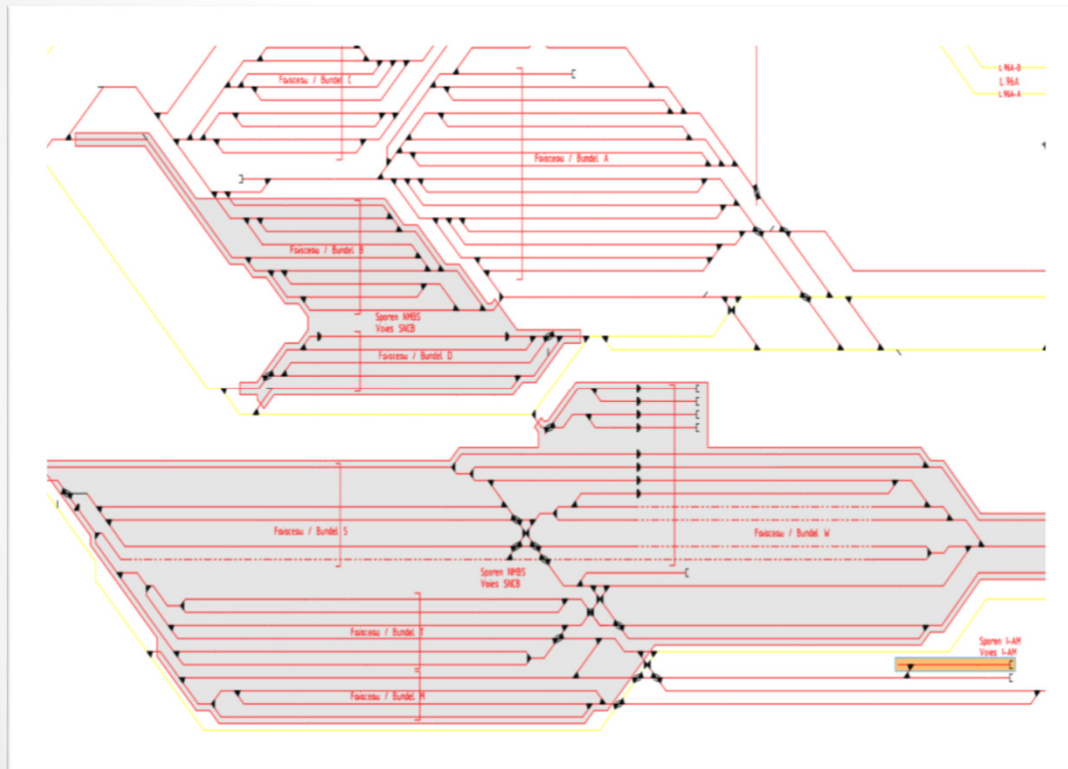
L 96A-B
L 96A
L 96A-A

Faisceau / Bundel C

Faisceau / Bundel A

Faisceau / Bundel B

Sporen NMBS
Voies SNCB

Faisceau / Bundel D

Faisceau / Bundel S

Faisceau / Bundel W

Sporen NMBS
Voies SNCB

Faisceau / Bundel T

Sporen I-AM
Voies I-AM

Faisceau / Bundel M